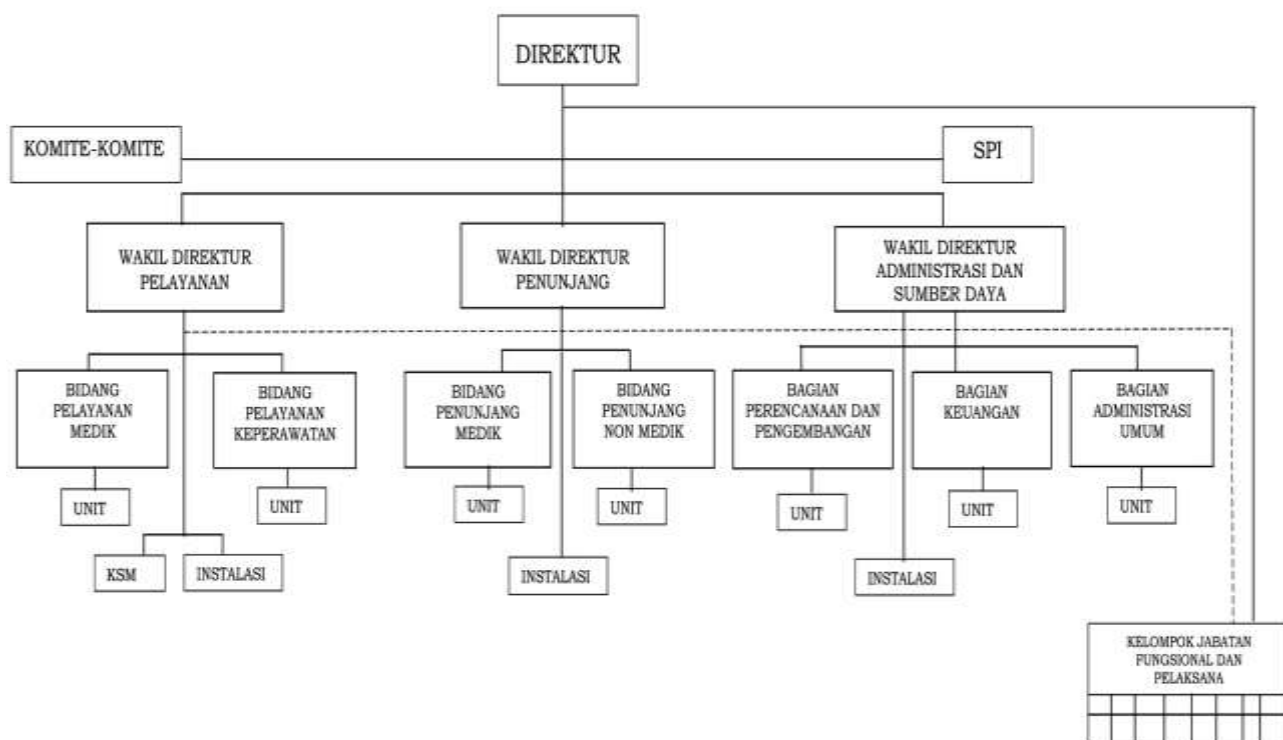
DIREKTUR

KOMITE-KOMITE

SPI

WAKIL DIREKTUR PELAYANAN

WAKIL DIREKTUR PENUNJANG

WAKIL DIREKTUR ADMINISTRASI DAN SUMBER DAYA

BIDANG PELAYANAN MEDIK

UNIT

BIDANG PELAYANAN KEPERAWATAN

UNIT

KSM

INSTALASI

BIDANG PENUNJANG MEDIK

UNIT

BIDANG PENUNJANG NON MEDIK

UNIT

INSTALASI

BAGIAN PERENCANAAN DAN PENGEMBANGAN

UNIT

BAGIAN KEUANGAN

UNIT

BAGIAN ADMINISTRASI UMUM

UNIT

INSTALASI

KELOMPOK JABATAN FUNGSIONAL DAN PELAKSANA